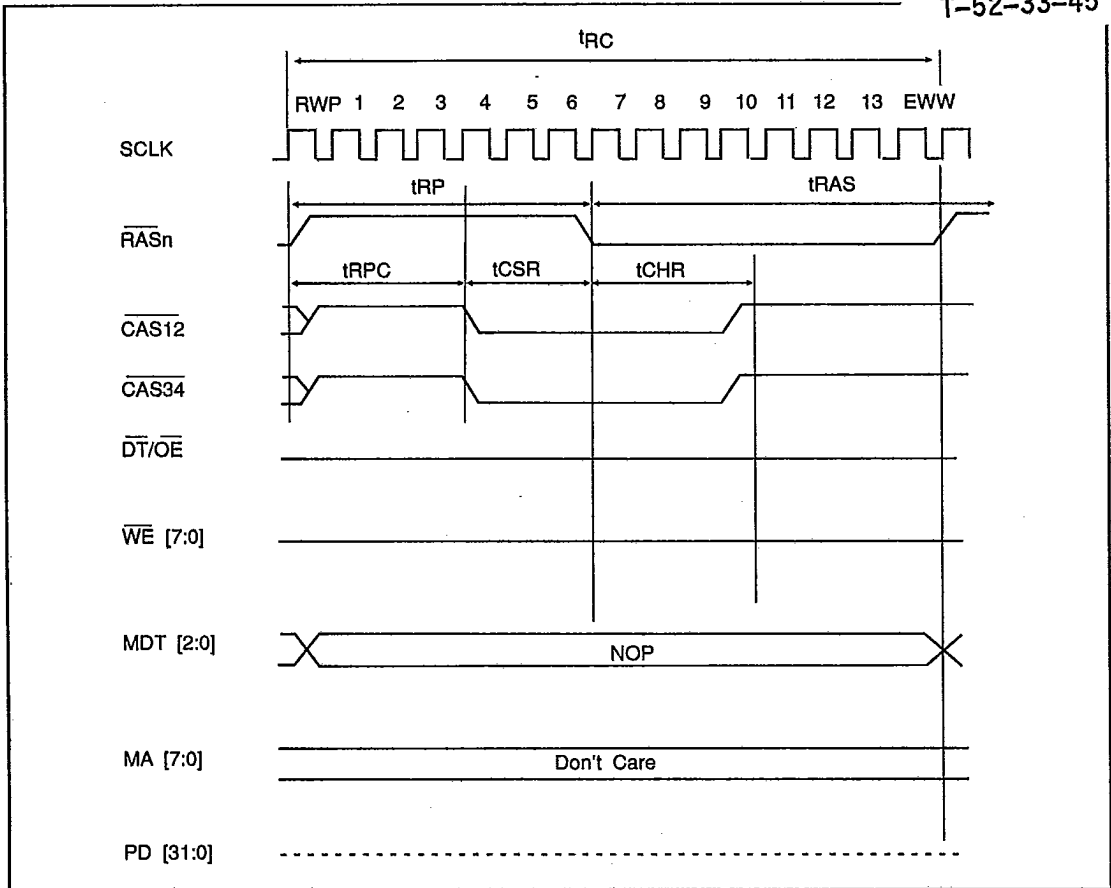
T-52-33-45

$t_{RC}$

RWP 1 2 3 4 5 6 7 8 9 10 11 12 13 EWW

SCLK

tRP

tRAS

$\overline{RASn}$

tRPC

tCSR

tCHR

$\overline{CAS12}$

$\overline{CAS34}$

$\overline{DT}/\overline{OE}$

$\overline{WE}$ [7:0]

MDT [2:0]

NOP

MA [7:0]

Don't Care

PD [31:0]